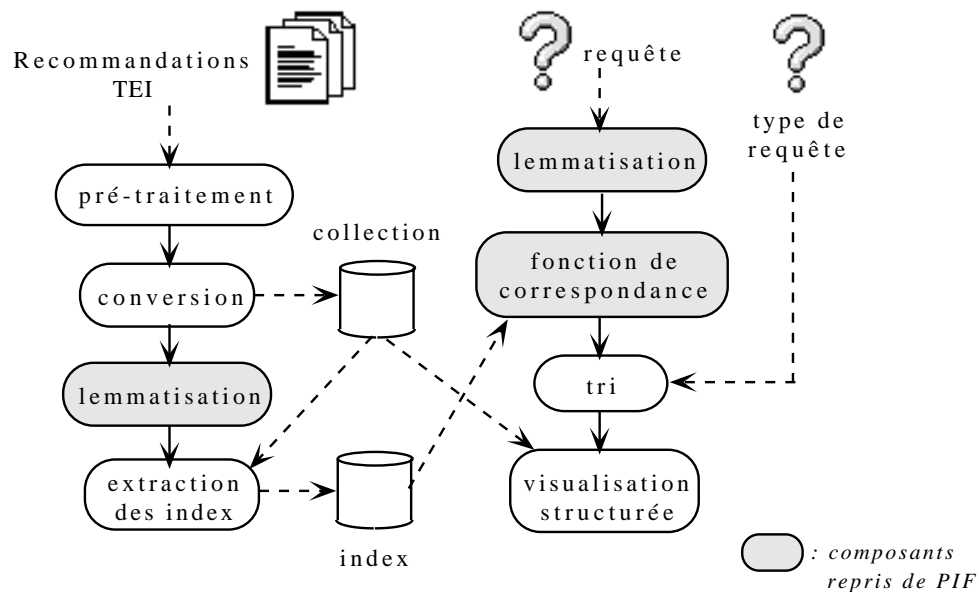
Recommandations TEI

pré-traitement

conversion

lemmatisation

extraction des index

collection

index

requête

lemmatisation

fonction de correspondance

tri

visualisation structurée

type de requête

: composants repris de PIF